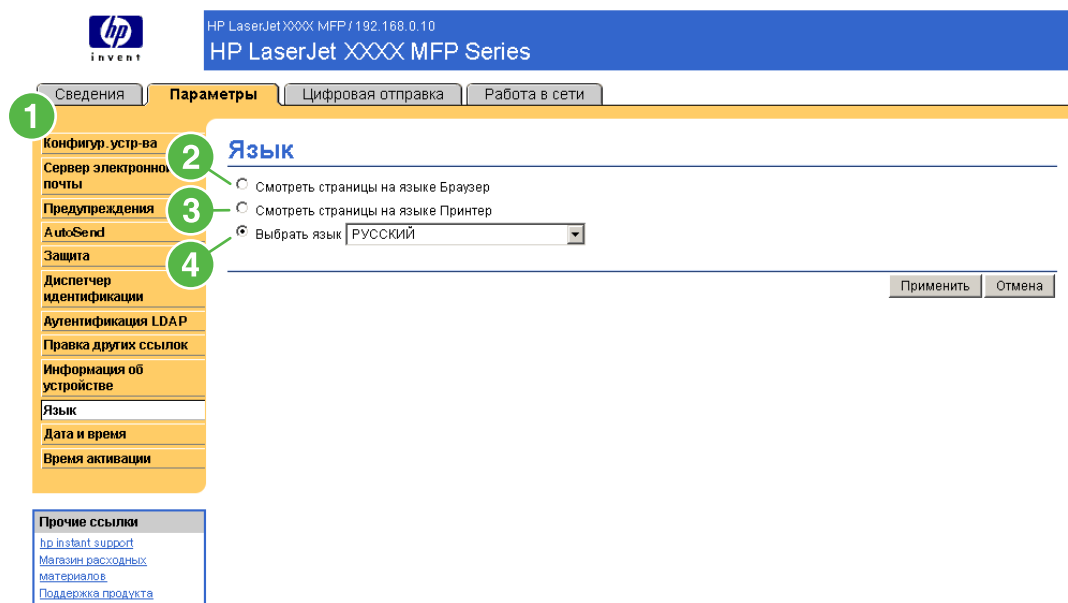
hp
invent

HP LaserJet XXXX MFP / 192.168.0.10
HP LaserJet XXXX MFP Series

Сведения | Параметры | Цифровая отправка | Работа в сети

1

Конфигур. устр-ва
Сервер электронно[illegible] почты
Предупреждения
AutoSend
Защита
Диспетчер идентификации
Аутентификация LDAP
Правка других ссылок
Информация об устройстве
Язык
Дата и время
Время активации

Прочие ссылки
hp instant support
Магазин расходных материалов
Поддержка продукта

Язык

2
Смотреть страницы на языке Браузер
3
Смотреть страницы на языке Принтер
4
Выбрать язык РУССКИЙ

Применить | Отмена